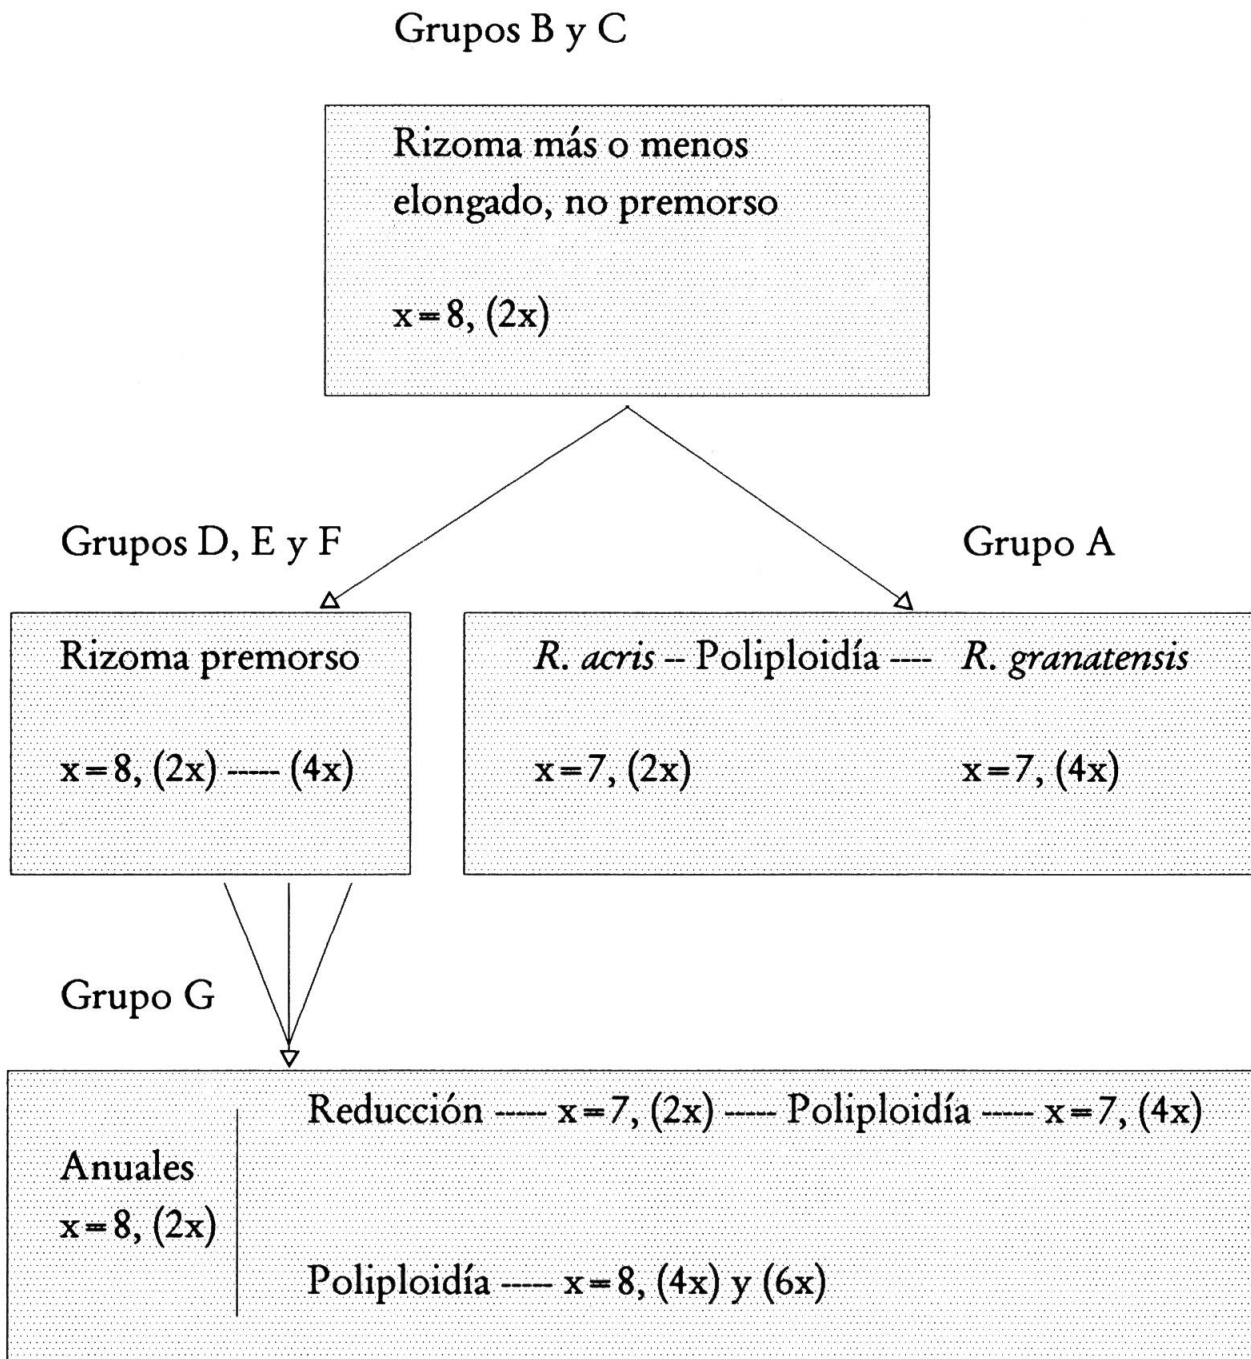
Grupos B y C

Rizoma más o menos elongado, no premorso

x = 8, (2x)

Grupos D, E y F

Grupo A

Rizoma premorso

x = 8, (2x) ----- (4x)

*R. acris* -- Poliploidía ---- *R. granatensis*

x = 7, (2x)

x = 7, (4x)

Grupo G

Anuales
x = 8, (2x)

Reducción ----- x = 7, (2x) ----- Poliploidía ----- x = 7, (4x)

Poliploidía ----- x = 8, (4x) y (6x)